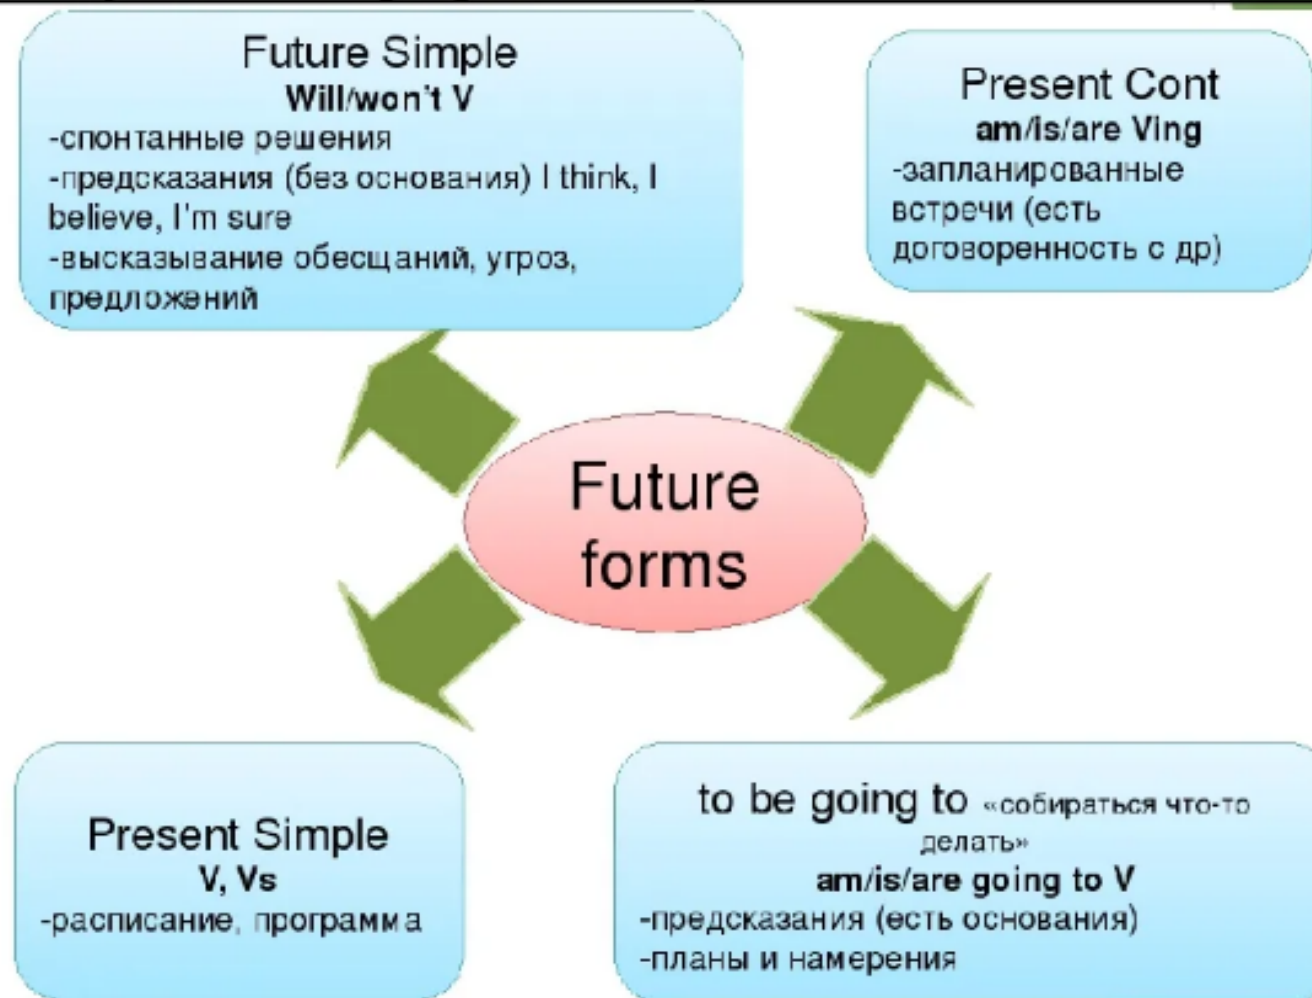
Future Simple
Will/won't V
-спонтанные решения
-предсказания (без основания) I think, I believe, I'm sure
-высказывание обещаний, угроз, предложений

Present Cont
am/is/are Ving
-запланированные встречи (есть договоренность с др)

Future forms

Present Simple
V, Vs
-расписание, программа

to be going to «собираться что-то делать»
am/is/are going to V
-предсказания (есть основания)
-планы и намерения